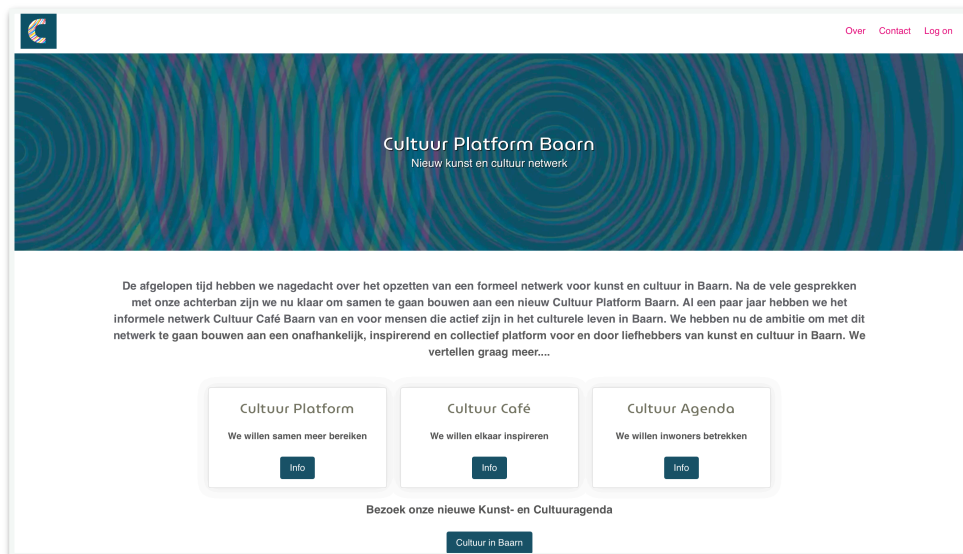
Over Contact Log on

Cultuur Platform Baarn
Nieuw kunst en cultuur netwerk

De afgelopen tijd hebben we nagedacht over het opzetten van een formeel netwerk voor kunst en cultuur in Baarn. Na de vele gesprekken met onze achterban zijn we nu klaar om samen te gaan bouwen aan een nieuw Cultuur Platform Baarn. Al een paar jaar hebben we het informele netwerk Cultuur Café Baarn van en voor mensen die actief zijn in het culturele leven in Baarn. We hebben nu de ambitie om met dit netwerk te gaan bouwen aan een onafhankelijk, inspirerend en collectief platform voor en door liefhebbers van kunst en cultuur in Baarn. We vertellen graag meer....

Cultuur Platform
We willen samen meer bereiken
Info

Cultuur Café
We willen elkaar inspireren
Info

Cultuur Agenda
We willen inwoners betrekken
Info

Bezoek onze nieuwe Kunst- en Cultuuragenda

Cultuur in Baarn